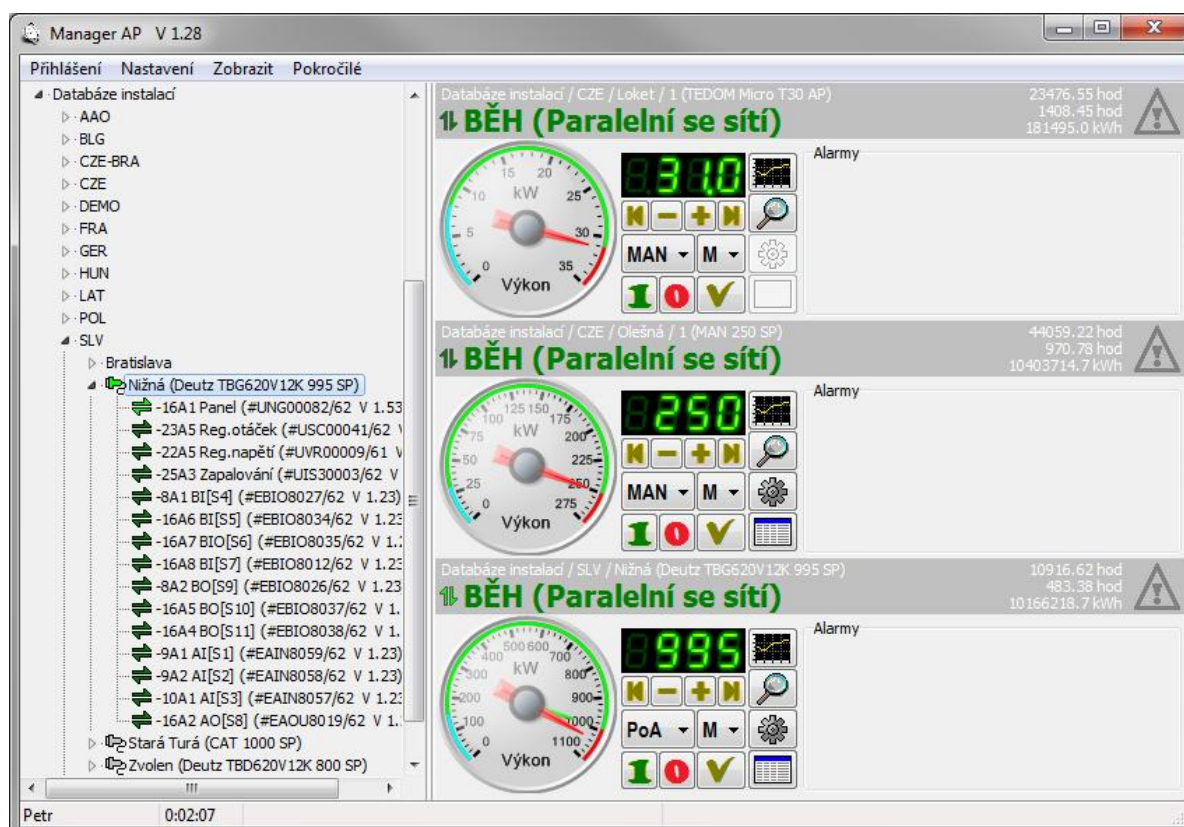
Manager AP V 1.28

Přihlášení Nastavení Zobrazit Pokročilé

Databáze instalací
AAO
BLG
CZE-BRA
CZE
DEMO
FRA
GER
HUN
LAT
POL
SLV
Bratislava
Nižná (Deutz TBG620V12K 995 SP)
-16A1 Panel (#UNG00082/62 V 1.53
-23A5 Reg.otáček (#USC00041/62 V
-22A5 Reg.napětí (#UVR00009/61 V
-25A3 Zapalování (#UIS30003/62 V
-8A1 BI[S4] (#EBIO8027/62 V 1.23)
-16A6 BI[S5] (#EBIO8034/62 V 1.23
-16A7 BIO[S6] (#EBIO8035/62 V 1.
-16A8 BI[S7] (#EBIO8012/62 V 1.23
-8A2 BO[S9] (#EBIO8026/62 V 1.23
-16A5 BO[S10] (#EBIO8037/62 V 1.
-16A4 BO[S11] (#EBIO8038/62 V 1.
-9A1 AI[S1] (#EAIN8059/62 V 1.23)
-9A2 AI[S2] (#EAIN8058/62 V 1.23)
-10A1 AI[S3] (#EAIN8057/62 V 1.23
-16A2 AO[S8] (#EAOU8019/62 V 1.
Stará Turá (CAT 1000 SP)
Zvolen (Deutz TBD620V12K 800 SP)

Databáze instalací / CZE / Loket / 1 (TEDOM Micro T30 AP)
23476.55 hod
1408.45 hod
181495.0 kWh
BĚH (Paralelní se sítí)
0 5 10 15 20 25 30 35 kW Výkon
31.0
MAN M
Alarmy

Databáze instalací / CZE / Olešná / 1 (MAN 250 SP)
44059.22 hod
970.78 hod
10403714.7 kWh
BĚH (Paralelní se sítí)
0 25 50 75 100 125 150 175 200 225 250 275 kW Výkon
250
MAN M
Alarmy

Databáze instalací / SLV / Nižná (Deutz TBG620V12K 995 SP)
10916.62 hod
483.38 hod
10166218.7 kWh
BĚH (Paralelní se sítí)
0 100 200 300 400 500 600 700 800 900 1000 1100 kW Výkon
995
PoA M
Alarmy

Petr 0:02:07